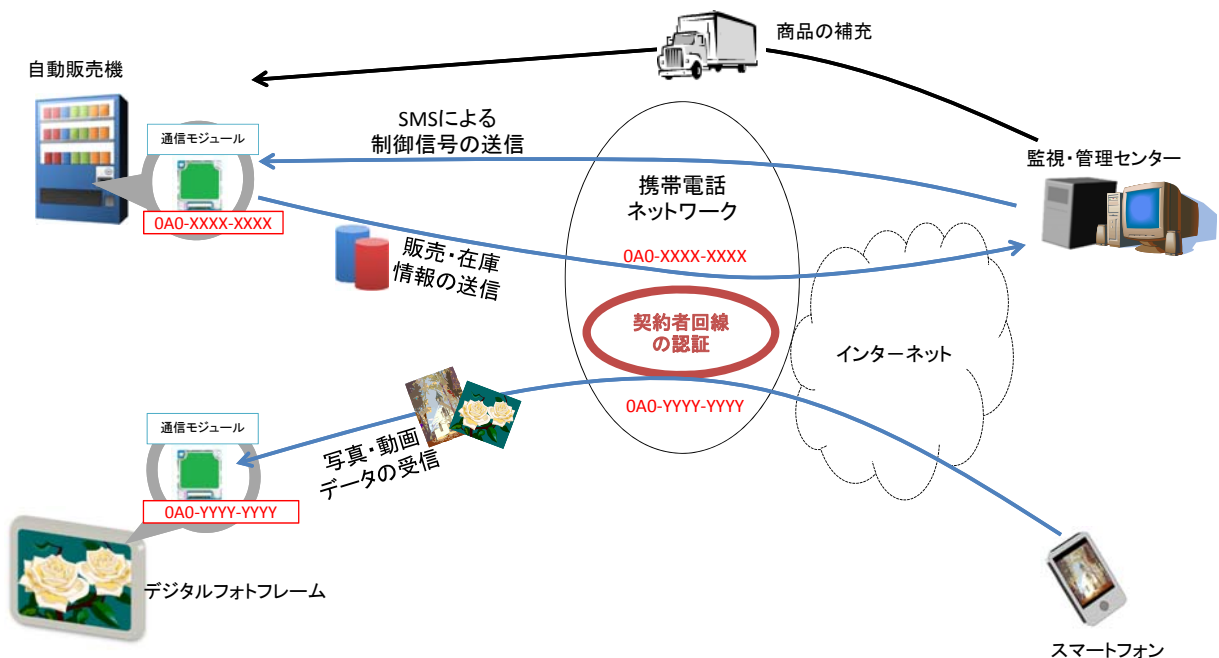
商品の補充

自動販売機

SMSによる
制御信号の送信

通信モジュール

0A0-XXXX-XXXX

監視・管理センター

携帯電話
ネットワーク

販売・在庫
情報の送信

0A0-XXXX-XXXX

契約者回線
の認証

インターネット

0A0-YYYY-YYYY

通信モジュール

写真・動画
データの受信

0A0-YYYY-YYYY

デジタルフォトフレーム

スマートフォン